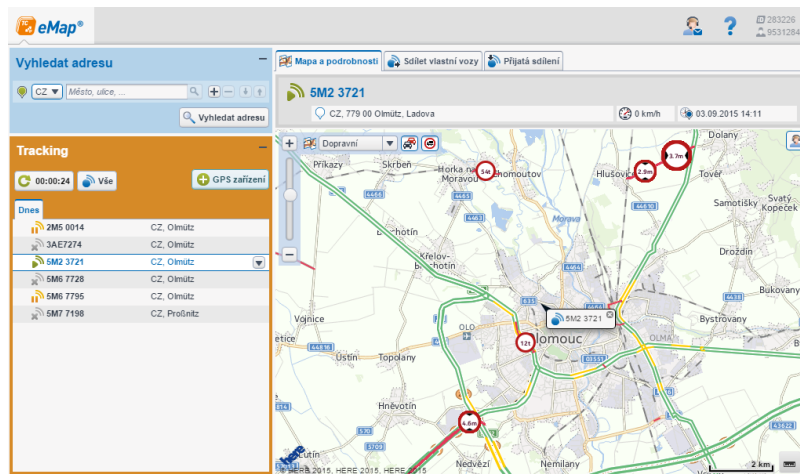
eMap®

283226
9531284

Vyhledat adresu

CZ
Město, ulice, ...

Vyhledat adresu

Tracking

00:00:24
Vše
GPS zařízení

Dnes

| | |
|---|---|
| 2M5 0014 | CZ, Olmütz |
| 3AE7274 | CZ, Olmütz |
| 5M2 3721 | CZ, Olmütz |
| 5M6 7728 | CZ, Olmütz |
| 5M6 7795 | CZ, Olmütz |
| 5M7 7198 | CZ, Proßnitz |

Mapa a podrobnosti
Sdílet vlastní vozy
Přijatá sdílení

5M2 3721

CZ, 779 00 Olmütz, Ladova
0 km/h
03.09.2015 14:11

Dopravní

Příkazy
Skrbeň
Horka nad Moravou
Chomoutov
Hlušovice
Dolany
Tovéř
Samotišky
Svatý Kopeček
Bystročice
Křelov-Břuchotín
Drozdín
Bukovany
Vojnice
Bystrovany
Ústín
Topolany
Olomouc
OLO
Hněvotín
Nedvězí
Nemilany
Cutín
Morava
5M2 3721
3.5t
2.9m
3.7m
12t
4.6m
446
4463
4464
4465
4466
4462
446.10
635
570
© HERE 2015, HERE 2015, HERE 2015
2 km